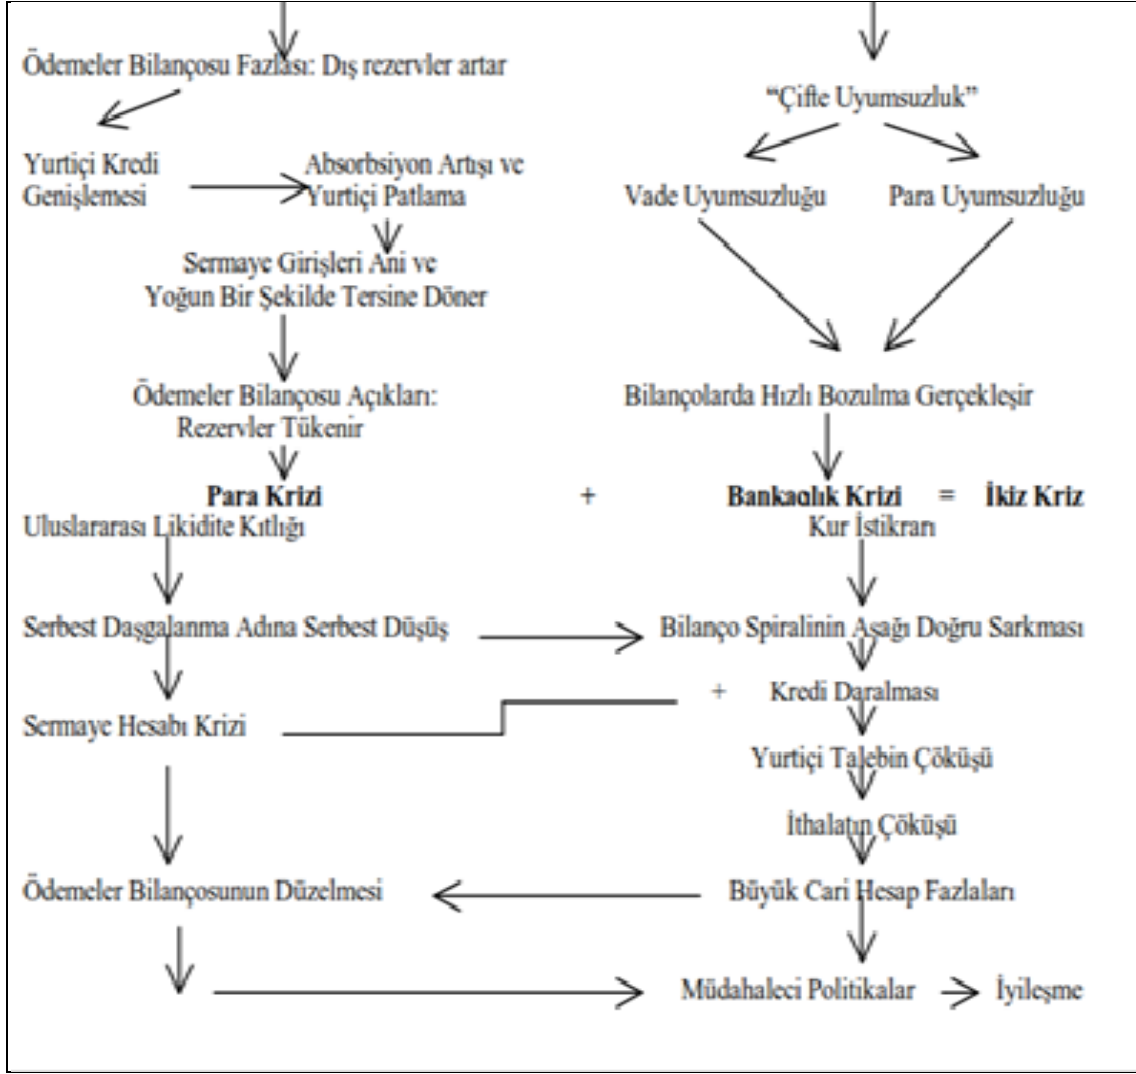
Ödemeler Bilançosu Fazlası: Dış rezervler artar

"Çifte Uyumsuzluk"

Yurtiçi Kredi Genişlemesi

Absorbsiyon Artışı ve Yurtiçi Patlama

Vade Uyumsuzluğu

Para Uyumsuzluğu

Sermaye Girişleri Ani ve Yoğun Bir Şekilde Tersine Döner

Ödemeler Bilançosu Açıkları: Rezervler Tükenir

Bilançolarda Hızlı Bozulma Gerçekleşir

**Para Krizi** + **Bankaclık Krizi** = **İkiz Kriz**

Uluslararası Likidite Kıtlığı

Kur İstikrarı

Serbest Daşgalanma Adına Serbest Düşüş

Bilanço Spiralinin Aşağı Doğru Sarkması

+ Kredi Daralması

Sermaye Hesabı Krizi

Yurtiçi Talebin Çöküşü

İthalatın Çöküşü

Ödemeler Bilançosunun Düzelmesi

Büyük Cari Hesap Fazlaları

Müdahaleci Politikalar

İyileşme